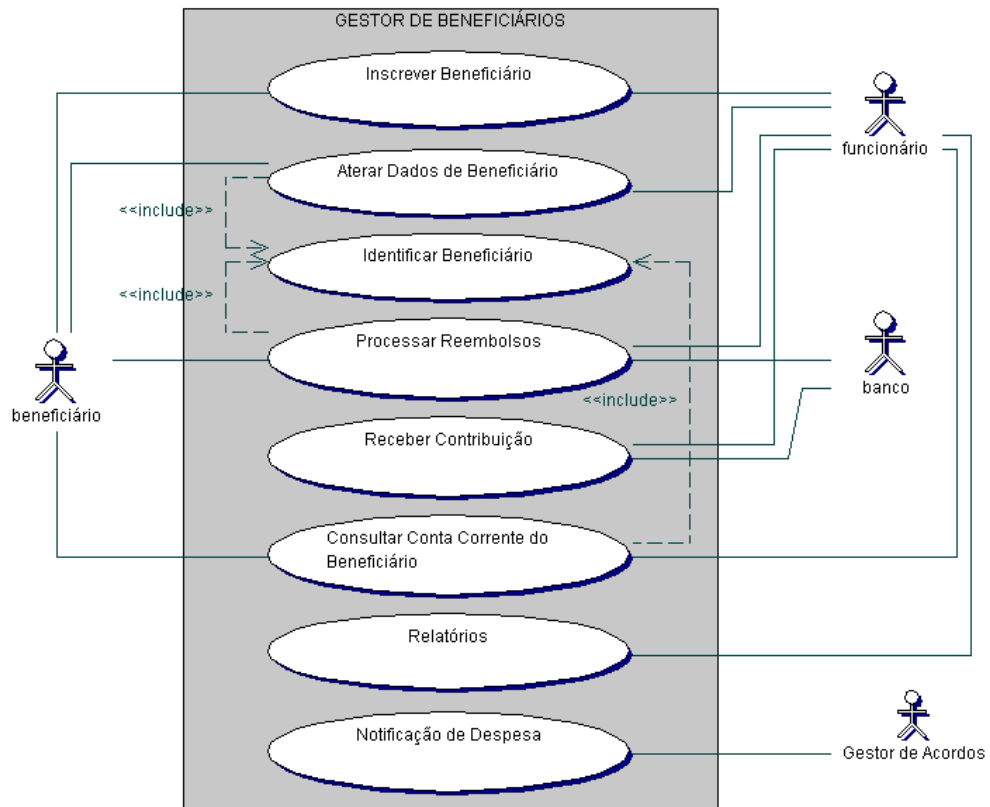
GESTOR DE BENEFICIÁRIOS

Inscrever Beneficiário

Aterar Dados de Beneficiário

<<include>>

Identificar Beneficiário

<<include>>

Processar Reembolsos

<<include>>

Receber Contribuição

Consultar Conta Corrente do Beneficiário

Relatórios

Notificação de Despesa

funcionário

banco

beneficiário

Gestor de Acordos